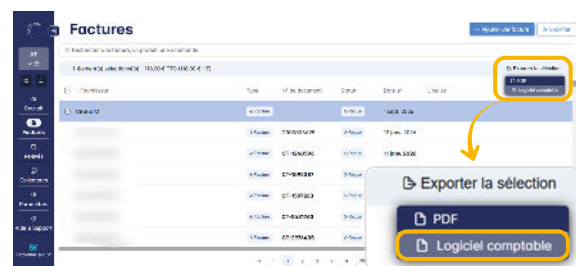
Factures

+ Ajouter une facture

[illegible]

Rechercher une facture, un produit, un montant de...

1 élément(s) sélectionné(s) 150,00 € TTC / 150,00 € HT

Exporter la sélection

PDF

Logiciel comptable

Fournisseur

Type

N° de document

Statut

Date d'

Échéance

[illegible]

Facture

À payer

13 juil. 2024

Facture

27-12/06/29

À payer

12 janv. 2024

Facture

07-12/06/29

À payer

13 janv. 2024

Facture

07-1997303

À payer

Facture

07-1997303

À payer

Facture

07-1997303

À payer

Facture

07-1997303

À payer

Facture

07-1997303

À payer

Exporter la sélection

PDF

Logiciel comptable

Accueil

Factures

Paiements

Fournisseurs

Paramètres

Aide & support